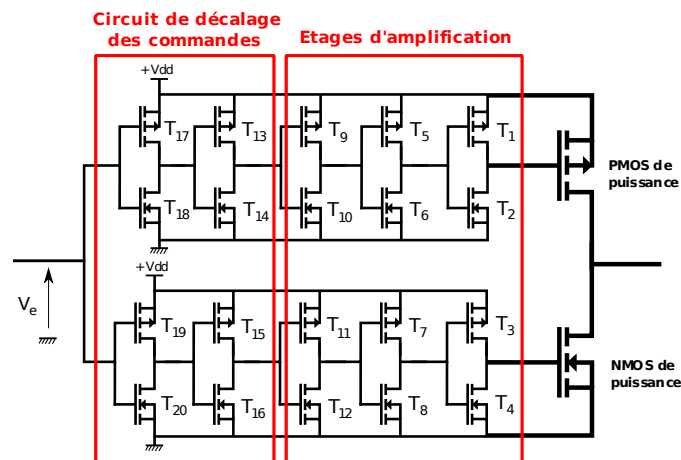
Circuit de décalage des commandes

Etages d'amplification

+Vdd

$T_{17}$ $T_{13}$ $T_9$ $T_5$ $T_1$

$T_{18}$ $T_{14}$ $T_{10}$ $T_6$ $T_2$

PMOS de puissance

+Vdd

$V_e$

$T_{19}$ $T_{15}$ $T_{11}$ $T_7$ $T_3$

$T_{20}$ $T_{16}$ $T_{12}$ $T_8$ $T_4$

NMOS de puissance